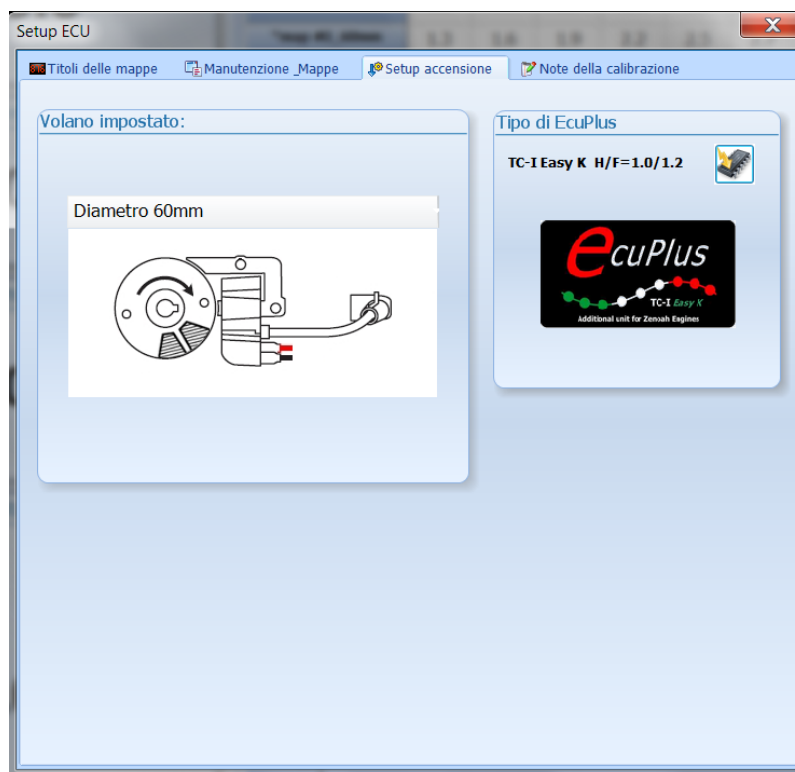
Setup ECU

Titoli delle mappe
Manutenzione _Mappe
Setup accensione
Note della calibrazione

Volano impostato:

Diametro 60mm

Tipo di EcuPlus

TC-I Easy K H/F=1.0/1.2

ecuPlus
TC-I Easy K
Additional unit for Zenoah Engines